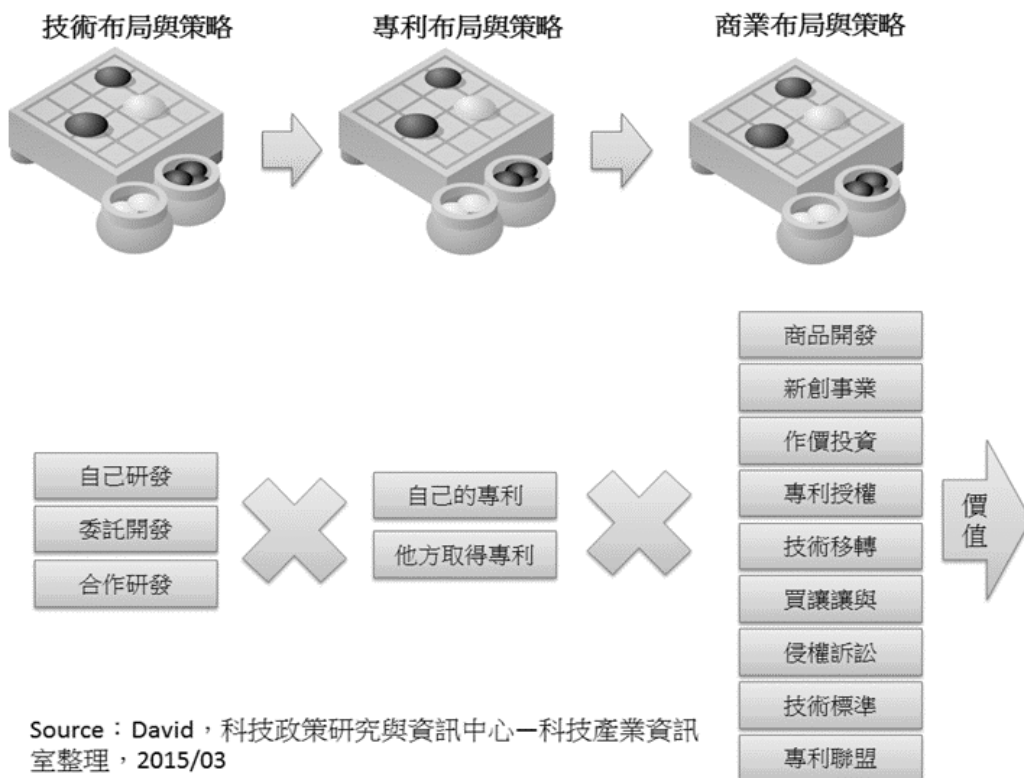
技術布局與策略

專利布局與策略

商業布局與策略

自己研發
委託開發
合作研發

自己的專利
他方取得專利

商品開發
新創事業
作價投資
專利授權
技術移轉
買讓讓與
侵權訴訟
技術標準
專利聯盟

價值

Source：David，科技政策研究與資訊中心一科技產業資訊室整理，2015/03